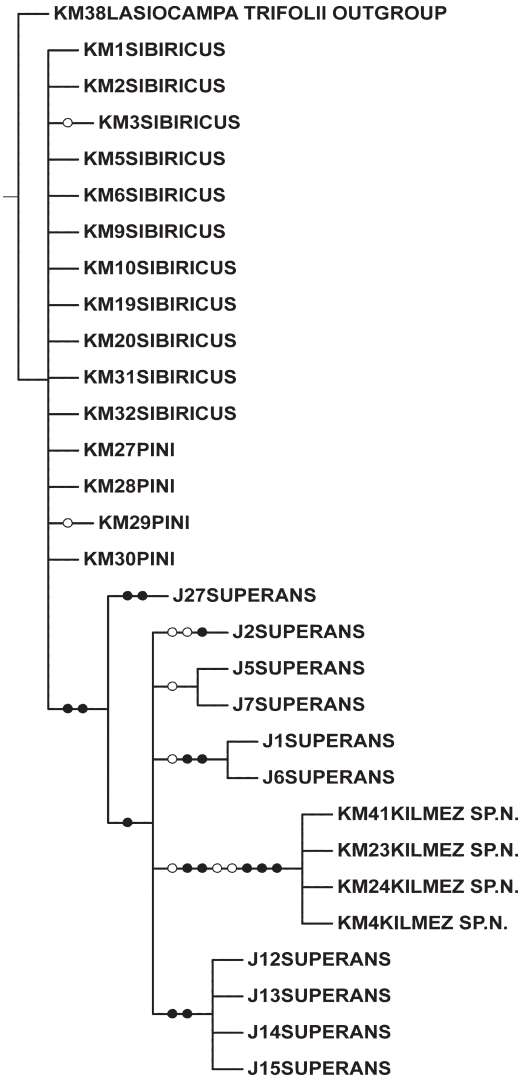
KM38LASIOCAMPA TRIFOLII OUTGROUP
KM1SIBIRICUS
KM2SIBIRICUS
KM3SIBIRICUS
KM5SIBIRICUS
KM6SIBIRICUS
KM9SIBIRICUS
KM10SIBIRICUS
KM19SIBIRICUS
KM20SIBIRICUS
KM31SIBIRICUS
KM32SIBIRICUS
KM27PINI
KM28PINI
KM29PINI
KM30PINI
J27SUPERANS
J2SUPERANS
J5SUPERANS
J7SUPERANS
J1SUPERANS
J6SUPERANS
KM41KILMEZ SP.N.
KM23KILMEZ SP.N.
KM24KILMEZ SP.N.
KM4KILMEZ SP.N.
J12SUPERANS
J13SUPERANS
J14SUPERANS
J15SUPERANS